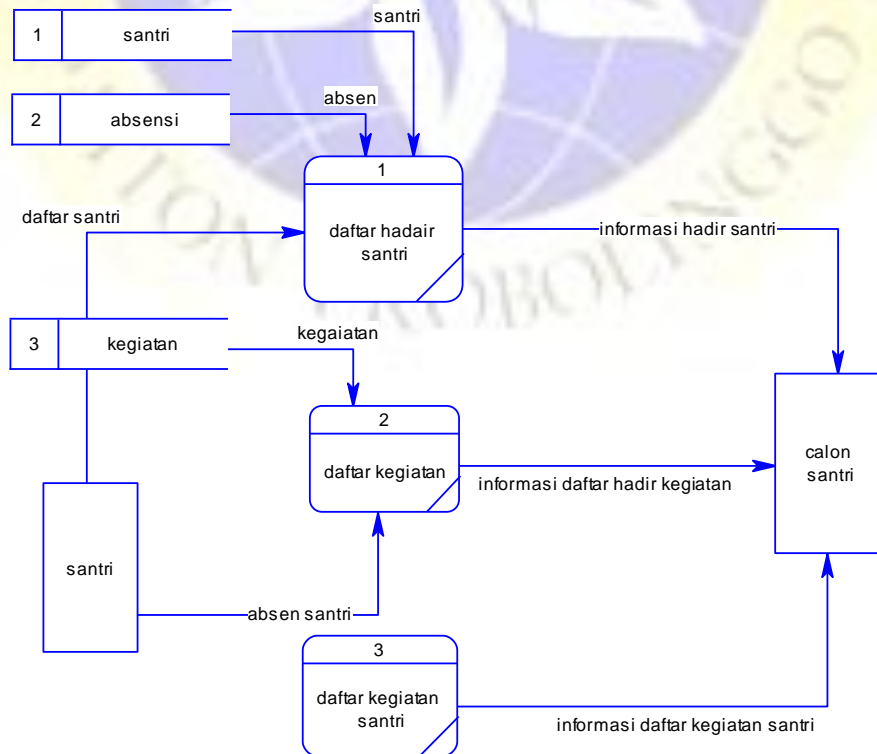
1 santri

santri

2 absensi

absen

1

daftar hadair santri

daftar santri

informasi hadir santri

3 kegiatan

kegaiatan

2

daftar kegiatan

informasi daftar hadir kegiatan

calon santri

santri

absen santri

3

daftar kegiatan santri

informasi daftar kegiatan santri